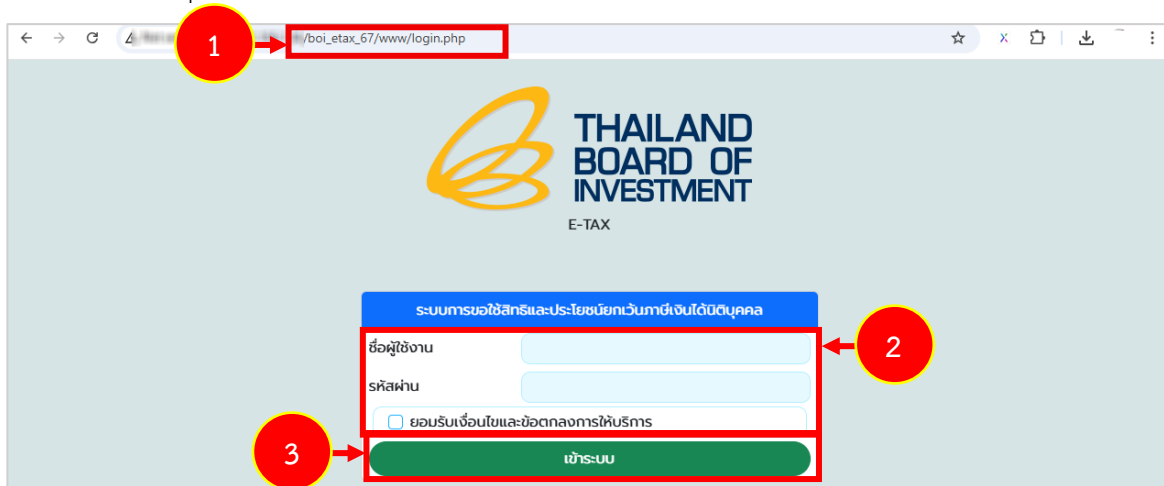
1

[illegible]/boi_etax_67/www/login.php

THAILAND BOARD OF INVESTMENT

E-TAX

ระบบการขอใช้สิทธิและประโยชน์ยกเว้นภาษีเงินได้นิติบุคคล

ชื่อผู้ใช้งาน

รหัสผ่าน

ยอมรับเงื่อนไขและข้อตกลงการให้บริการ

2

3

เข้าระบบ